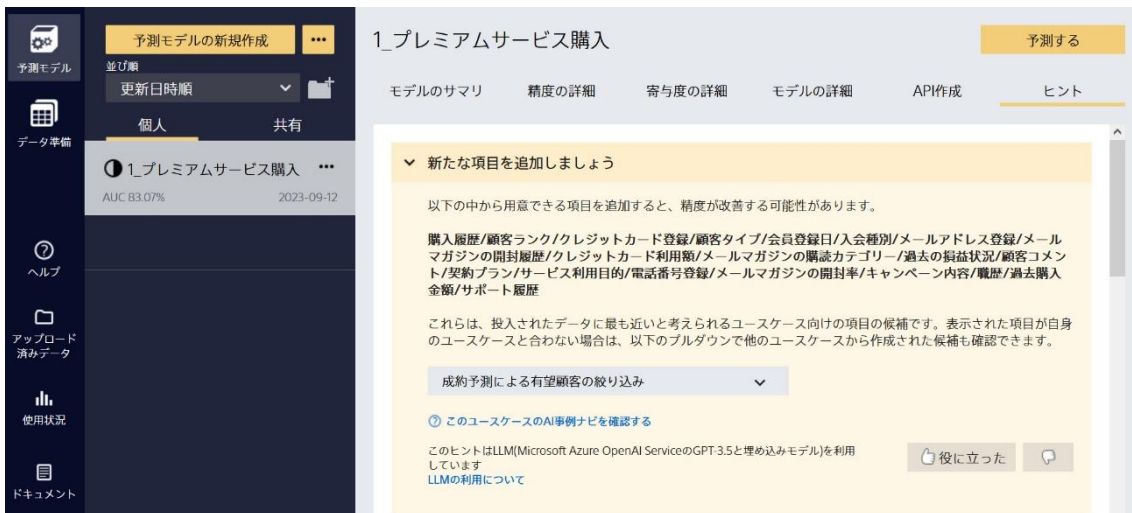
予測モデル

データ準備

ヘルプ

アップロード済みデータ

使用状況

ドキュメント

予測モデルの新規作成 ...

並び順
更新日時順

個人 共有

1_プレミアムサービス購入 ...
AUC 83.07% 2023-09-12

1_プレミアムサービス購入

予測する

モデルのサマリ 精度の詳細 寄与度の詳細 モデルの詳細 API作成 ヒント

新たな項目を追加しましょう

以下の中から用意できる項目を追加すると、精度が改善する可能性があります。

購入履歴/顧客ランク/クレジットカード登録/顧客タイプ/会員登録日/入会種別/メールアドレス登録/メールマガジンの開封履歴/クレジットカード利用額/メールマガジンの購読カテゴリー/過去の損益状況/顧客コメント/契約プラン/サービス利用目的/電話番号登録/メールマガジンの開封率/キャンペーン内容/職歴/過去購入金額/サポート履歴

これらは、投入されたデータに最も近いと考えられるユースケース向けの項目の候補です。表示された項目が自身のユースケースと合わない場合は、以下のプルダウンで他のユースケースから作成された候補も確認できます。

成約予測による有望顧客の絞り込み

このユースケースのAI事例ナビを確認する

このヒントはLLM(Microsoft Azure OpenAI ServiceのGPT-3.5と埋め込みモデル)を利用しています
LLMの利用について

役に立った